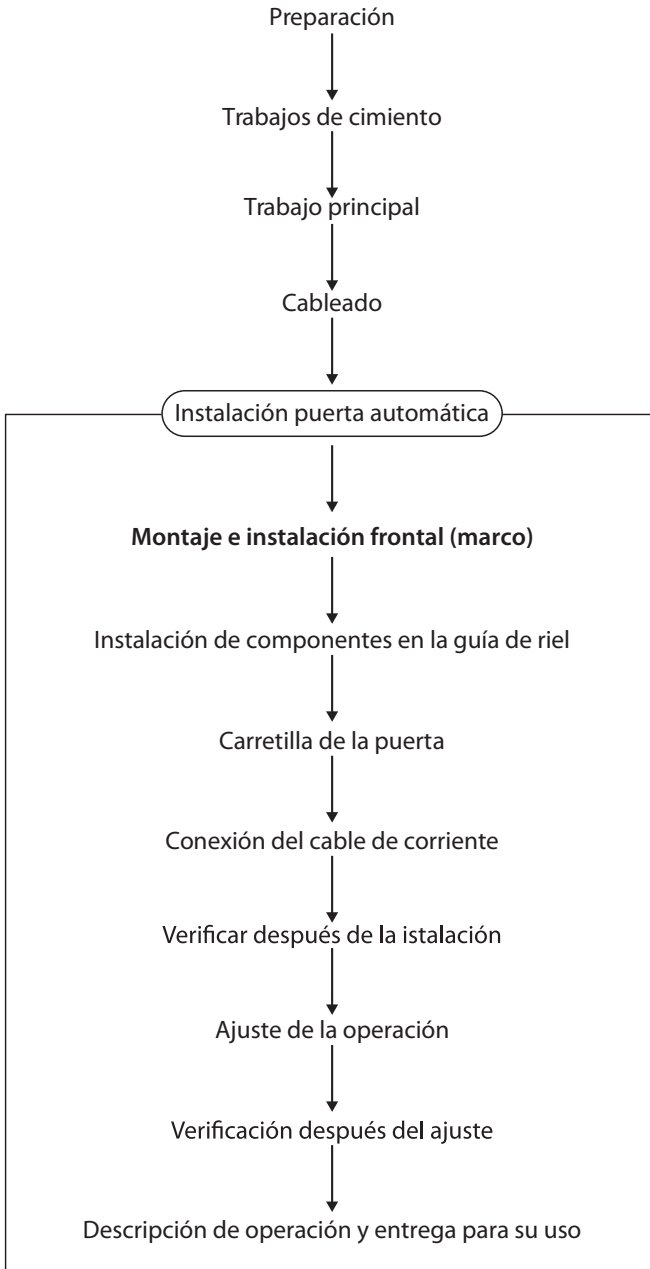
Preparación

Trabajos de cimiento

Trabajo principal

Cableado

Instalación puerta automática

**Montaje e instalación frontal (marco)**

Instalación de componentes en la guía de riel

Carretilla de la puerta

Conexión del cable de corriente

Verificar después de la istalación

Ajuste de la operación

Verificación después del ajuste

Descripción de operación y entrega para su uso